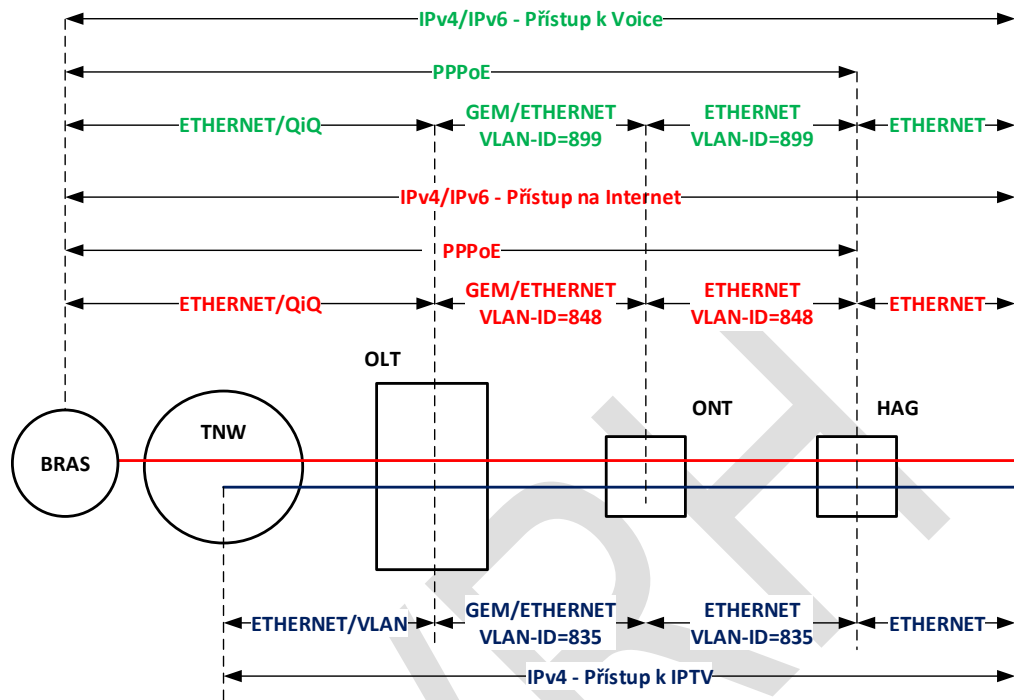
IPv4/IPv6 - Přístup k Voice

PPPoE

ETHERNET/QiQ
GEM/ETHERNET VLAN-ID=899
ETHERNET VLAN-ID=899
ETHERNET

IPv4/IPv6 - Přístup na Internet

PPPoE

ETHERNET/QiQ
GEM/ETHERNET VLAN-ID=848
ETHERNET VLAN-ID=848
ETHERNET

OLT
ONT
HAG
BRAS
TNW

ETHERNET/VLAN
GEM/ETHERNET VLAN-ID=835
ETHERNET VLAN-ID=835
ETHERNET

IPv4 - Přístup k IPTV